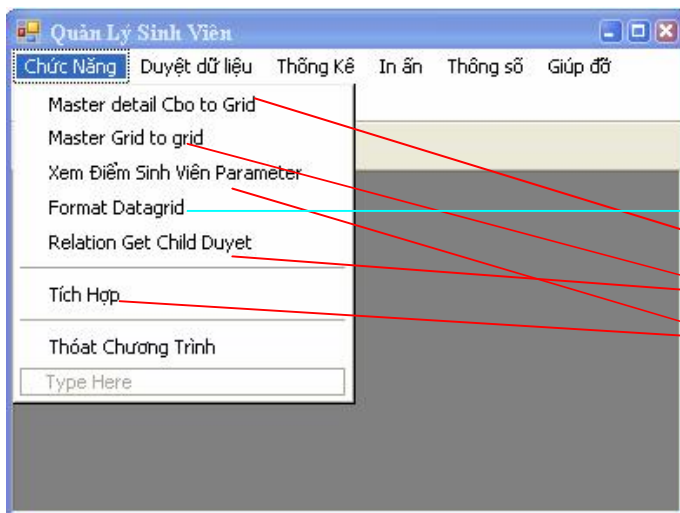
Quản Lý Sinh Viên

Chức Năng Duyệt dữ liệu Thống Kê In ấn Thông số Giúp đỡ

Master detail Cbo to Grid
Master Grid to grid
Xem Điểm Sinh Viên Parameter
Format Datagrid
Relation Get Child Duyet

Tích Hợp

Thóat Chương Trình

Type Here